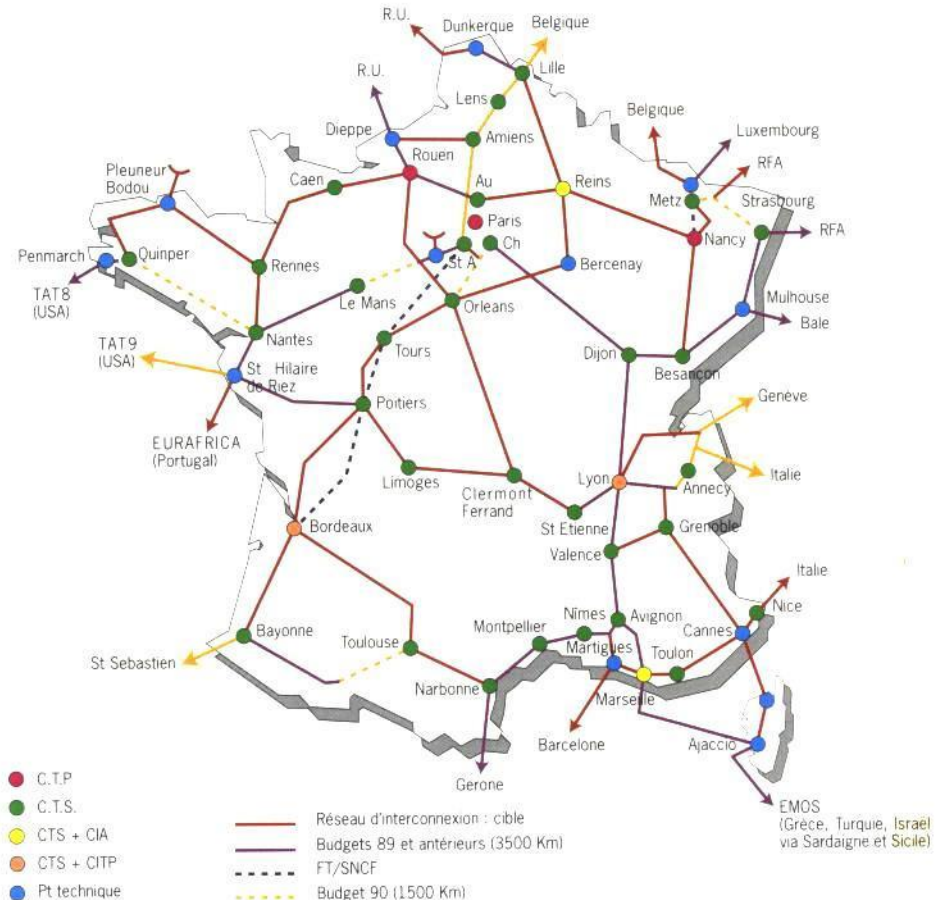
R.U.
Dunkerque
Belgique
Lille
R.U.
Lens
Dieppe
Amiens
Belgique
Luxembourg
Rouen
Pleuneur Bodou
Caen
Au
Reins
Metz
RFA
Strasbourg
Paris
Nancy
RFA
Penmarch
Quinper
Rennes
St A
Ch
Bercenay
TAT8 (USA)
Le Mans
Orleans
Mulhouse
Bale
Nantes
TAT9 (USA)
Tours
Dijon
St Hilaire de Riez
Besancon
Poitiers
Genève
EURAFRICA (Portugal)
Limoges
Clermont Ferrand
Lyon
Annecy
Italie
St Etienne
Bordeaux
Grenoble
Valence
Italie
Nice
Nîmes
Avignon
Bayonne
Montpellier
Cannes
Toulouse
Martigues
Toulon
St Sebastien
Narbonne
Marseille
Barcelone
Ajaccio
Gerone
EMOS (Grèce, Turquie, Israel via Sardaigne et Sicile)

C.T.P
C.T.S.
CTS + CIA
CTS + CITP
Pt technique

Réseau d'interconnexion : cible
Budgets 89 et antérieurs (3500 Km)
FT/SNCF
Budget 90 (1500 Km)